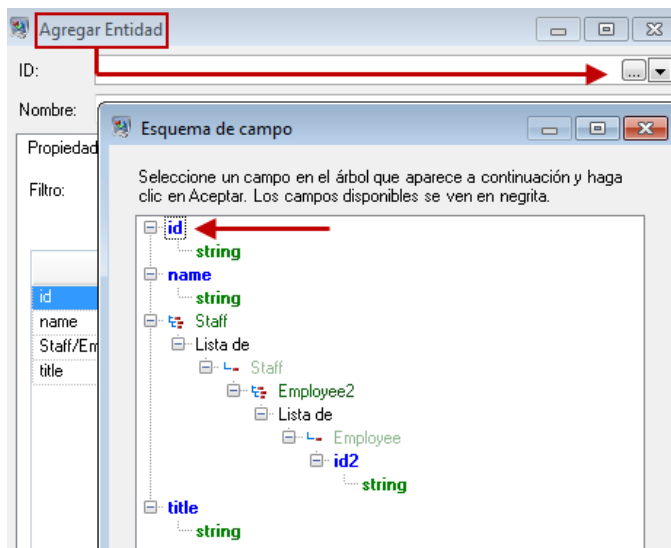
Agregar Entidad

ID:

...

Nombre:

Propiedad

Filtro:

id
name
Staff/Em
title

Esquema de campo

Seleccione un campo en el árbol que aparece a continuación y haga clic en Aceptar. Los campos disponibles se ven en negrita.

id
string
name
string
Staff
Lista de
Staff
Employee2
Lista de
Employee
id2
string
title
string